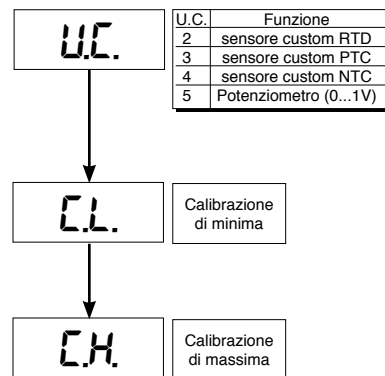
U.C.

| U.C. | Funzione |
|---|---|
| 2 | sensore custom RTD |
| 3 | sensore custom PTC |
| 4 | sensore custom NTC |
| 5 | Potenziometro (0...1V) |

C.L.

Calibrazione di minima

C.H.

Calibrazione di massima